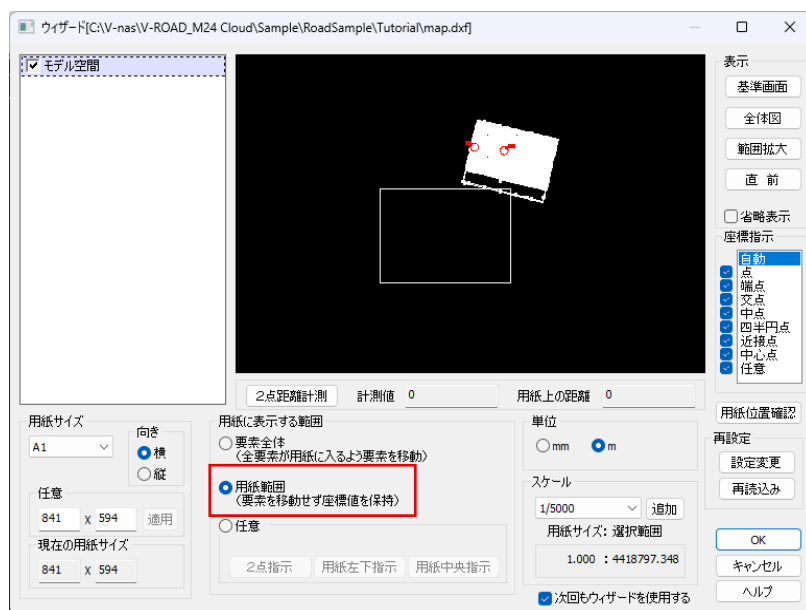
ウィザード[C:\V-nas\V-ROAD_M24 Cloud\Sample\RoadSample\Tutorial\map.dxf]

モデル空間

表示
基準画面
全体図
範囲拡大
直前
省略表示
座標指示
自動
点
端点
交点
中点
四半円点
近接点
中心点
任意

2点距離計測
計測値 0
用紙上の距離 0

用紙位置確認

用紙サイズ
A1
向き
横
縦
任意
841 x 594 適用
現在の用紙サイズ
841 x 594

用紙に表示する範囲
要素全体
(全要素が用紙に入るよう要素を移動)
用紙範囲
(要素を移動せず座標値を保持)
任意
2点指示 用紙左下指示 用紙中央指示

単位
mm
m
スケール
1/5000 追加
用紙サイズ: 選択範囲
1.000 : 4418797.348

再設定
設定変更
再読込み

OK
キャンセル
ヘルプ

次回もウィザードを使用する